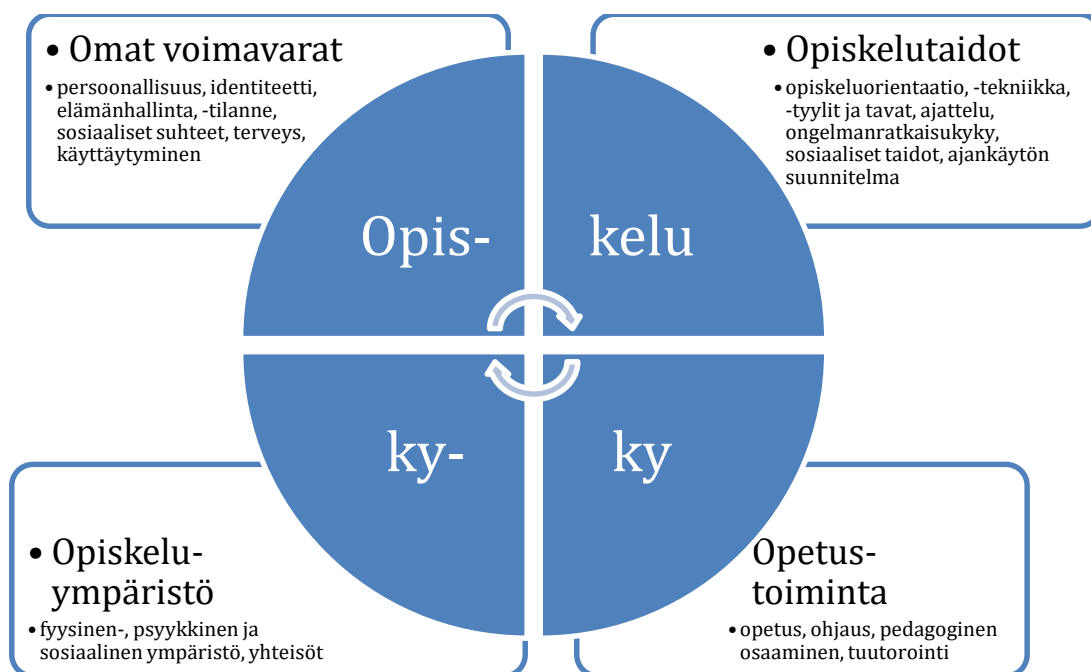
• Omat voimavarat
• persoonallisuus, identiteetti, elämänhallinta, -tilanne, sosiaaliset suhteet, terveys, käyttäytyminen

• Opiskelutaidot
• opiskeluorientaatio, -tekniikka, -tyylit ja tavat, ajattelu, ongelmanratkaisukyky, sosiaaliset taidot, ajankäytön suunnitelma

Opis-

kelu

ky-

ky

• Opiskelu-ympäristö
• fyysinen-, psyykkinen ja sosiaalinen ympäristö, yhteisöt

• Opetus-toiminta
• opetus, ohjaus, pedagoginen osaaminen, tuutorointi